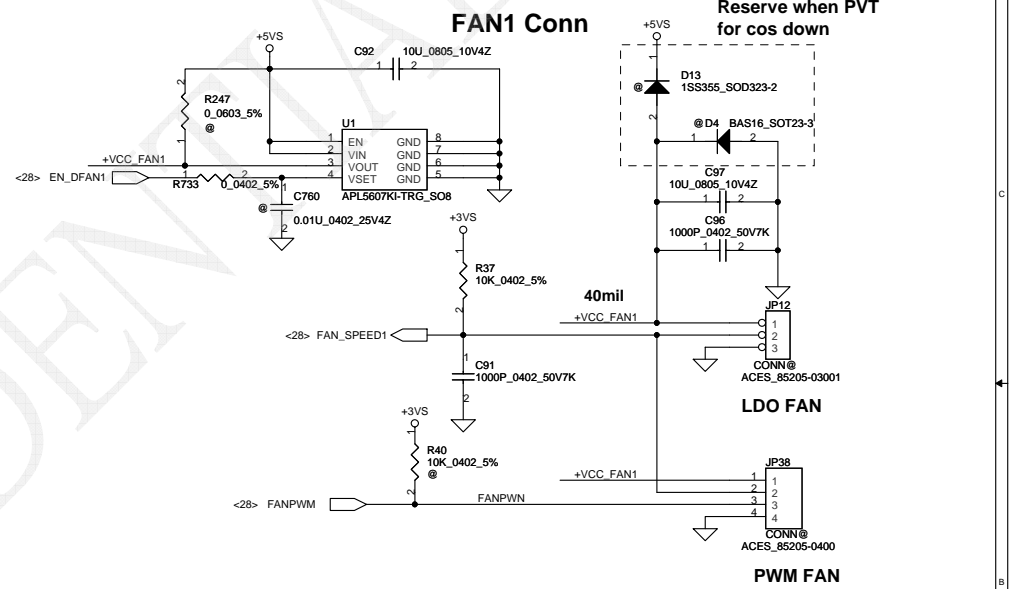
FAN1 Conn

Reserve when PVT for cos down

+5VS

C92 10U_0805_10V4Z

1 2

R247 0_0603_5% @

U1
1 EN GND 8
2 VIN GND 7
3 VOUT GND 6
4 VSET GND 5
APL5607KI-TRG_SO8

+VCC_FAN1

<28> EN_DFAN1

R733 0_0402_5%

1 2

C760 0.01U_0402_25V4Z

@

+5VS

D13 1SS355_SOD323-2

@

@ D4 BAS16_SOT23-3

1 2

C97 10U_0805_10V4Z

C96 1000P_0402_50V7K

+3VS

R37 10K_0402_5%

40mil

+VCC_FAN1

<28> FAN_SPEED1

C91 1000P_0402_50V7K

JP12
1
2
3
CONN@
ACES_85205-03001

LDO FAN

+3VS

R40 10K_0402_5% @

+VCC_FAN1

<28> FANPWM

FANPWN

JP38
1
2
3
4
CONN@
ACES_85205-0400

PWM FAN

C

B